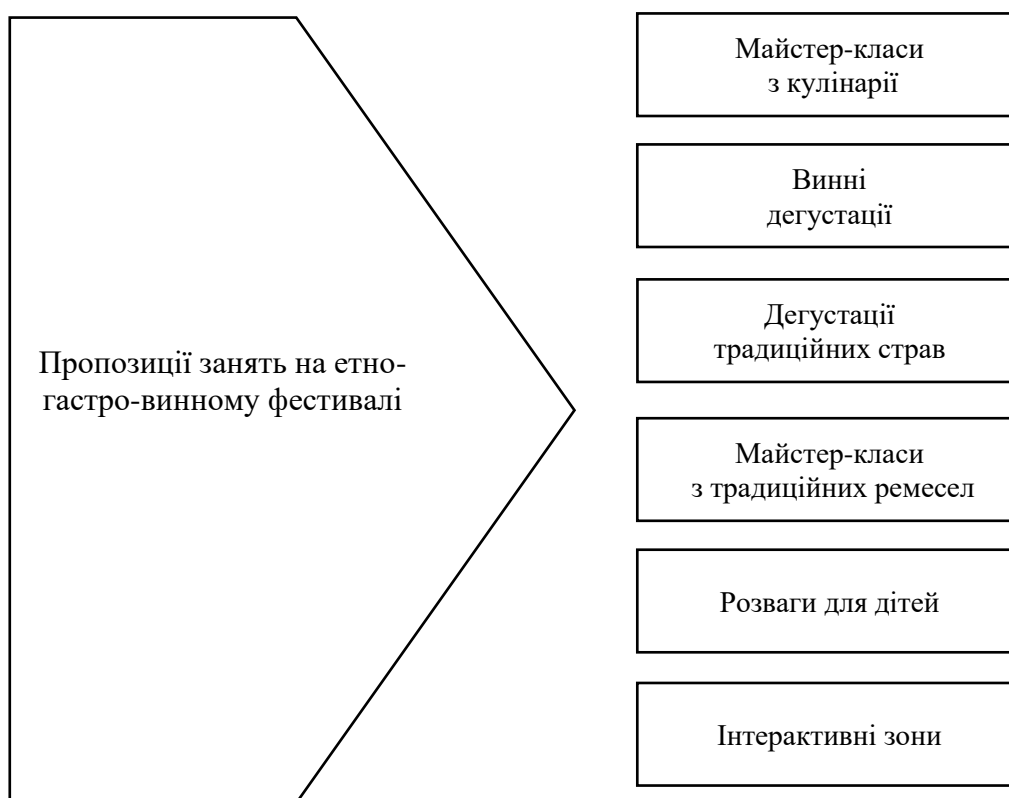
Пропозиції занять на етно-гастро-винному фестивалі

Майстер-класи з кулінарії

Винні дегустації

Дегустації традиційних страв

Майстер-класи з традиційних ремесел

Розваги для дітей

Інтерактивні зони